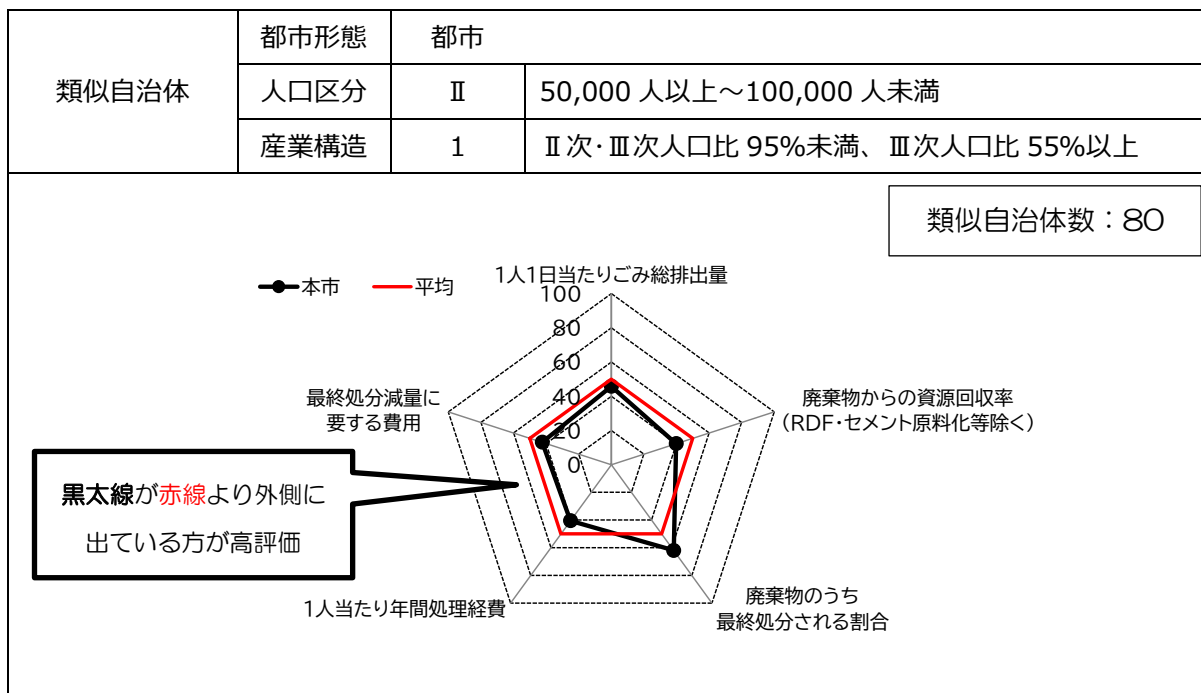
| 類似自治体 | 都市形態 | 都市 | |
|---|---|---|---|
| | 人口区分 | Ⅱ | 50,000 人以上～100,000 人未満 |
| | 産業構造 | 1 | Ⅱ次･Ⅲ次人口比 95%未満、Ⅲ次人口比 55%以上 |

類似自治体数：80

本市　平均

1人1日当たりごみ総排出量

100
80
60
40
20
0

廃棄物からの資源回収率（RDF･セメント原料化等除く）

廃棄物のうち最終処分される割合

1人当たり年間処理経費

最終処分減量に要する費用

黒太線が赤線より外側に出ている方が高評価